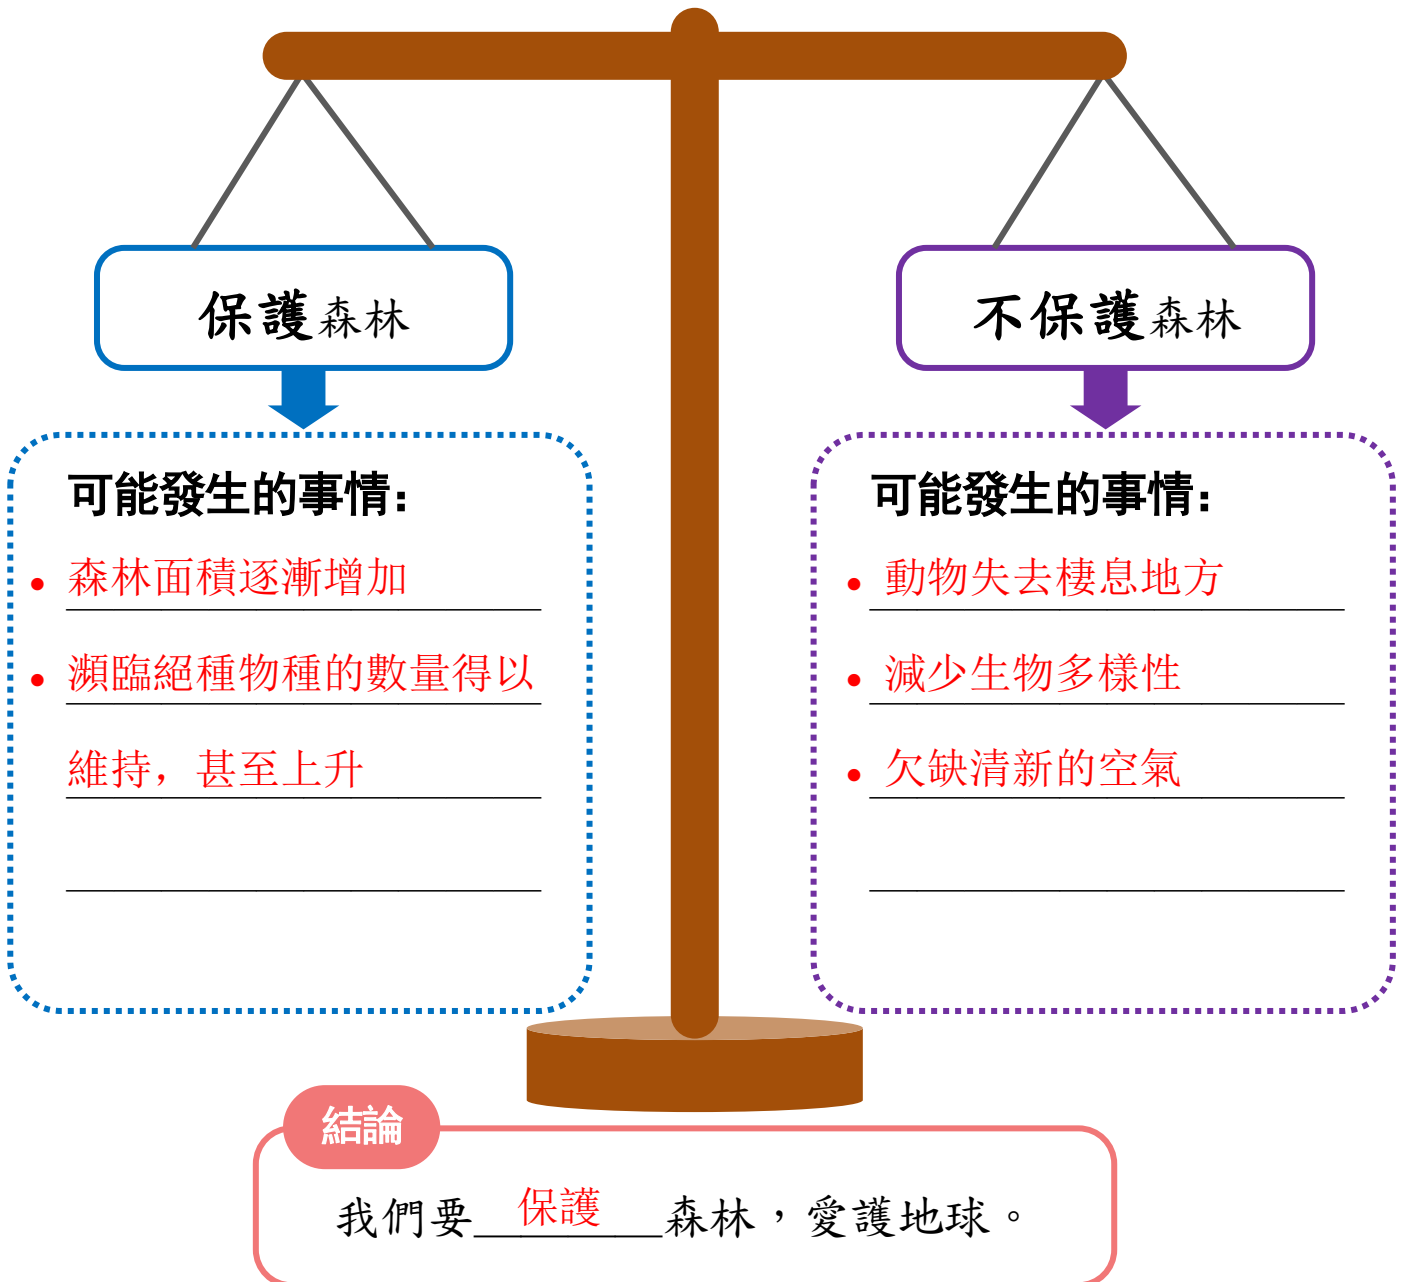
保護森林

可能發生的事情:

• 森林面積逐漸增加

• 瀕臨絕種物種的數量得以維持，甚至上升

不保護森林

可能發生的事情:

• 動物失去棲息地方

• 減少生物多樣性

• 欠缺清新的空氣

結論

我們要＿保護＿森林，愛護地球。